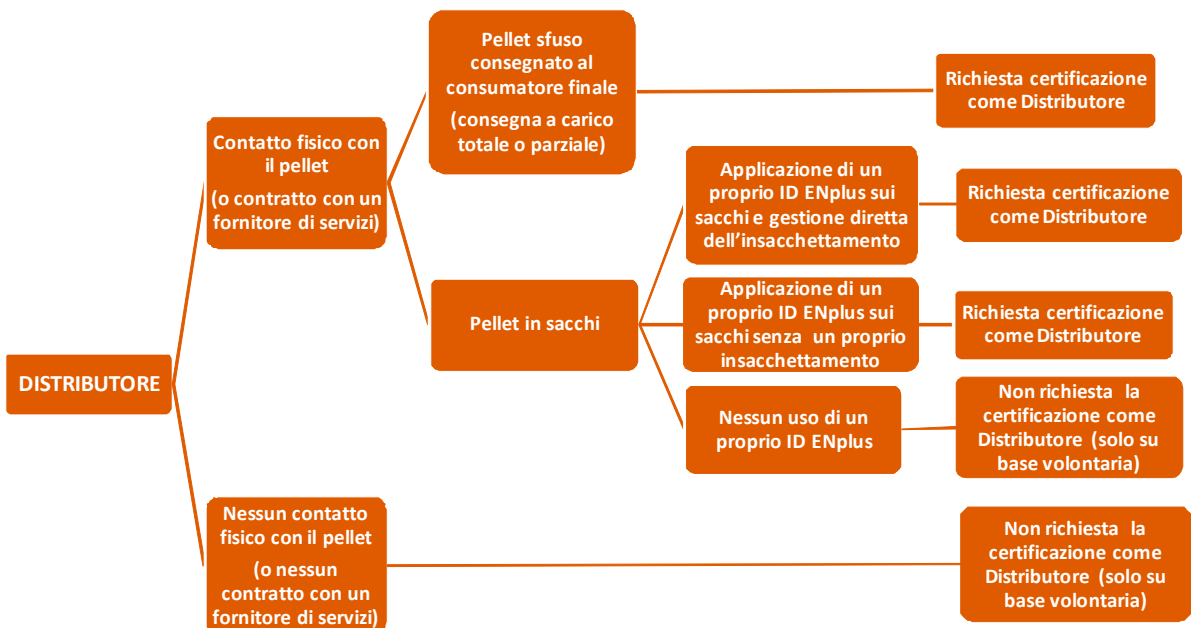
DISTRIBUTORE

Contatto fisico con il pellet

(o contratto con un fornitore di servizi)

Pellet sfuso consegnato al consumatore finale

(consegna a carico totale o parziale)

Richiesta certificazione come Distributore

Pellet in sacchi

Applicazione di un proprio ID ENplus sui sacchi e gestione diretta dell'insacchettamento

Richiesta certificazione come Distributore

Applicazione di un proprio ID ENplus sui sacchi senza un proprio insacchettamento

Richiesta certificazione come Distributore

Nessun uso di un proprio ID ENplus

Non richiesta la certificazione come Distributore (solo su base volontaria)

Nessun contatto fisico con il pellet

(o nessun contratto con un fornitore di servizi)

Non richiesta la certificazione come Distributore (solo su base volontaria)